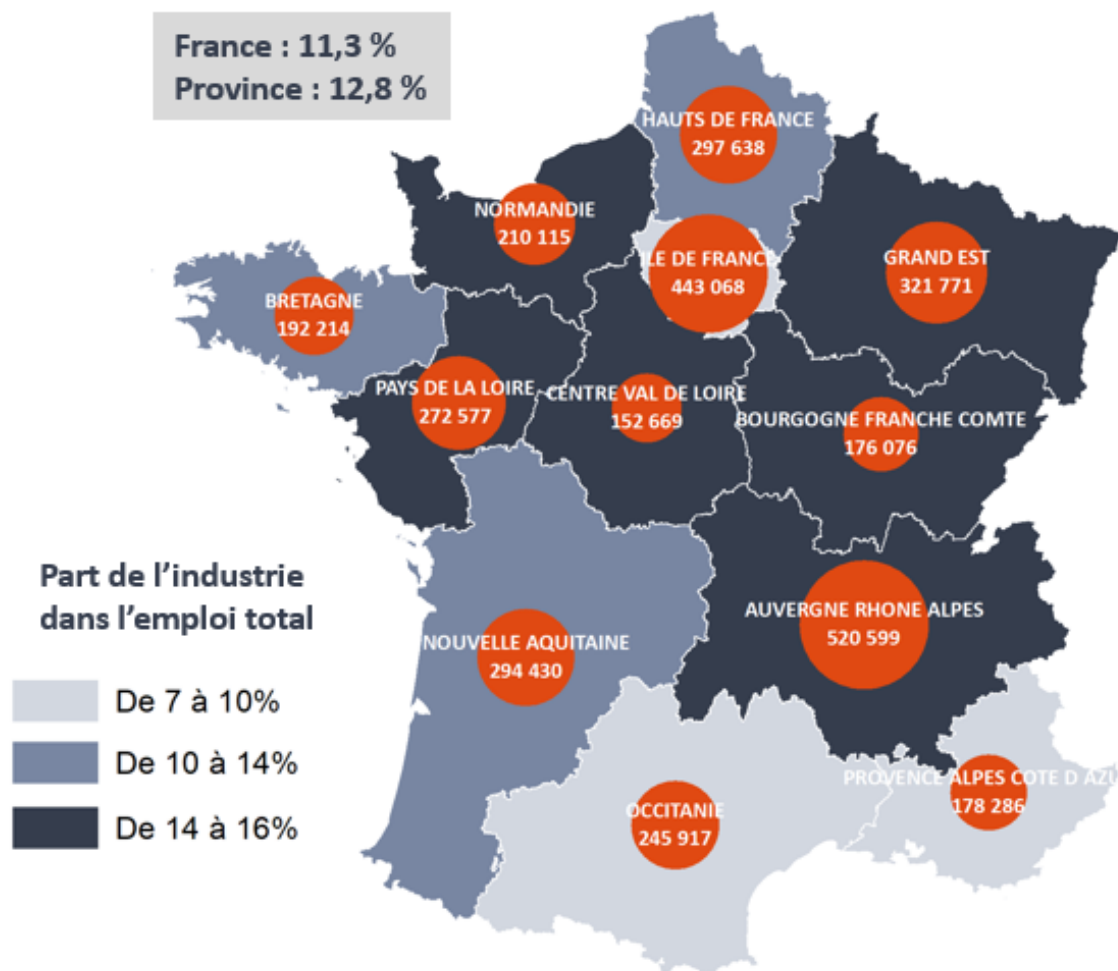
France : 11,3 %
Province : 12,8 %

HAUTS DE FRANCE
297 638

NORMANDIE
210 115

ILE DE FRANCE
443 068

GRAND EST
321 771

BRETAGNE
192 214

PAYS DE LA LOIRE
272 577

CENTRE VAL DE LOIRE
152 669

BOURGOGNE FRANCHE COMTE
176 076

AUVERGNE RHONE ALPES
520 599

NOUVELLE AQUITAINE
294 430

PROVENCE ALPES COTE D AZU
178 286

OCCITANIE
245 917

Part de l'industrie dans l'emploi total

De 7 à 10%
De 10 à 14%
De 14 à 16%